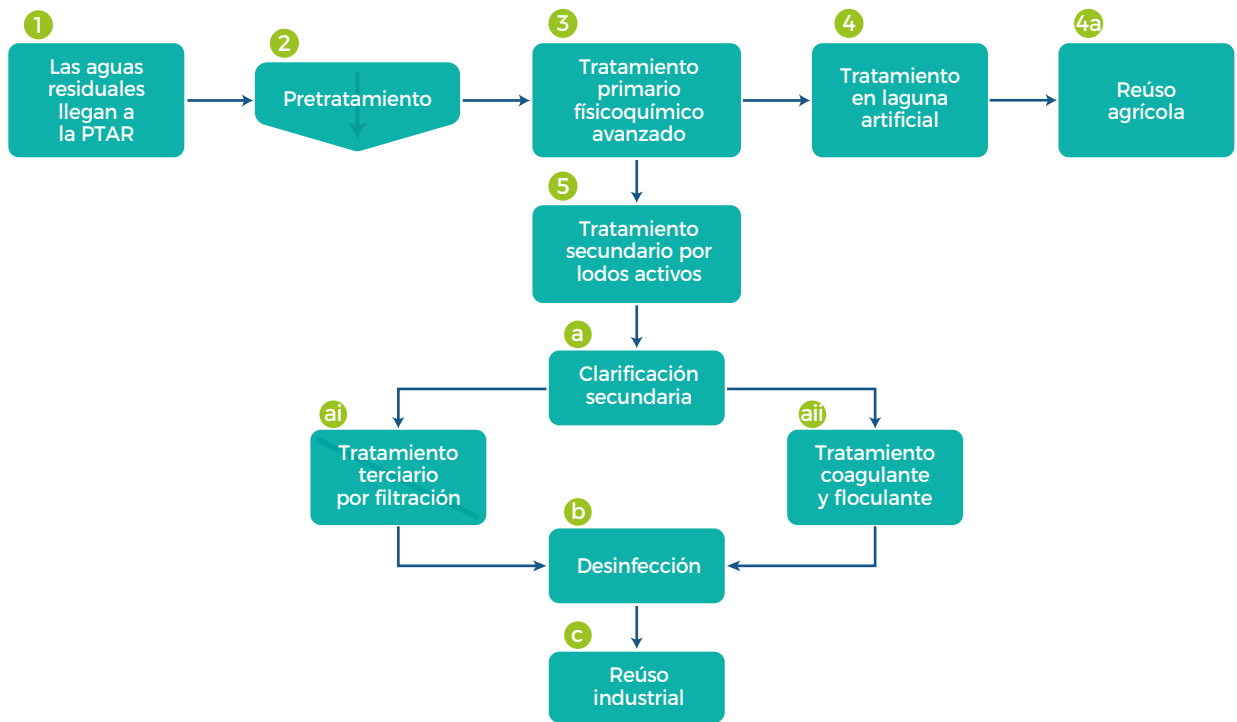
1
Las aguas residuales llegan a la PTAR

2
Pretratamiento

3
Tratamiento primario fisicoquímico avanzado

4
Tratamiento en laguna artificial

4a
Reúso agrícola

5
Tratamiento secundario por lodos activos

a
Clarificación secundaria

ai
Tratamiento terciario por filtración

aii
Tratamiento coagulante y floculante

b
Desinfección

c
Reúso industrial